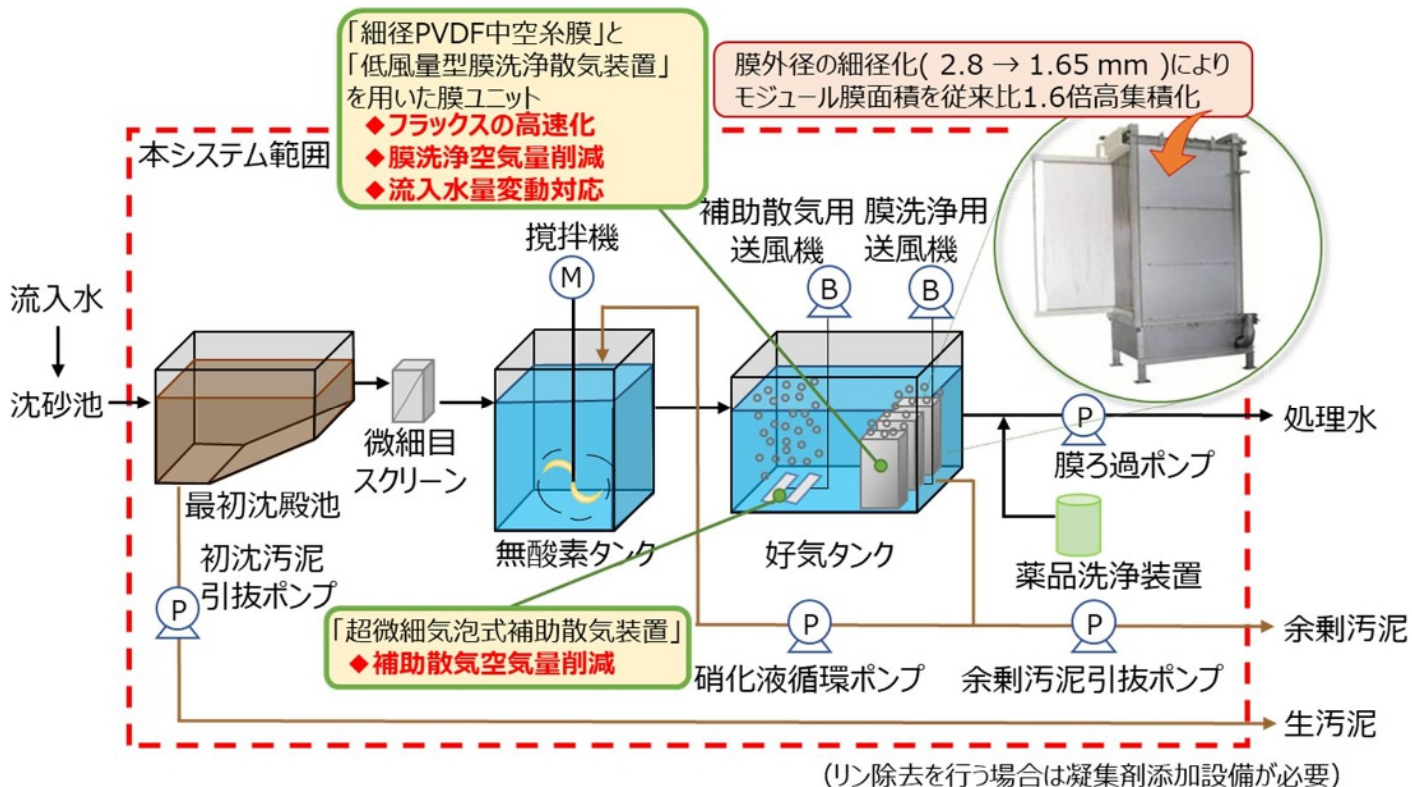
「細径PVDF中空糸膜」と
「低風量型膜洗浄散気装置」
を用いた膜ユニット
◆フラックスの高速化
◆膜洗浄空気量削減
◆流入水量変動対応

膜外径の細径化( 2.8 → 1.65 mm )により
モジュール膜面積を従来比1.6倍高集積化

本システム範囲

流入水

沈砂池

最初沈殿池

微細目
スクリーン

攪拌機

M

無酸素タンク

補助散気用
送風機

B

膜洗浄用
送風機

B

好気タンク

P

膜ろ過ポンプ

処理水

薬品洗浄装置

初沈汚泥
引抜ポンプ

P

「超微細気泡式補助散気装置」
◆補助散気空気量削減

P

硝化液循環ポンプ

P

余剰汚泥引抜ポンプ

余剰汚泥

生汚泥

（リン除去を行う場合は凝集剤添加設備が必要）